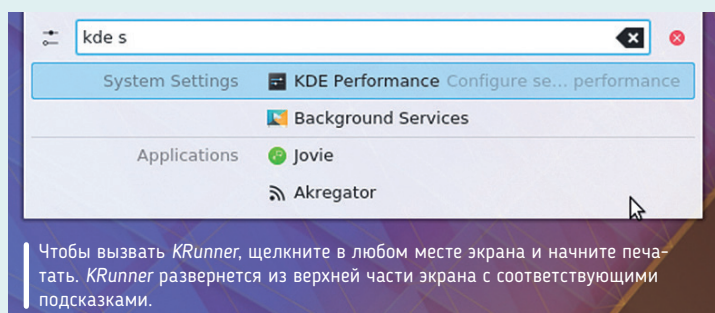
kde s

System Settings | KDE Performance Configure se... performance

Background Services

Applications | Jovie

Akregator

Чтобы вызвать *KRunner*, щелкните в любом месте экрана и начните печатать. *KRunner* развернется из верхней части экрана с соответствующими подсказками.